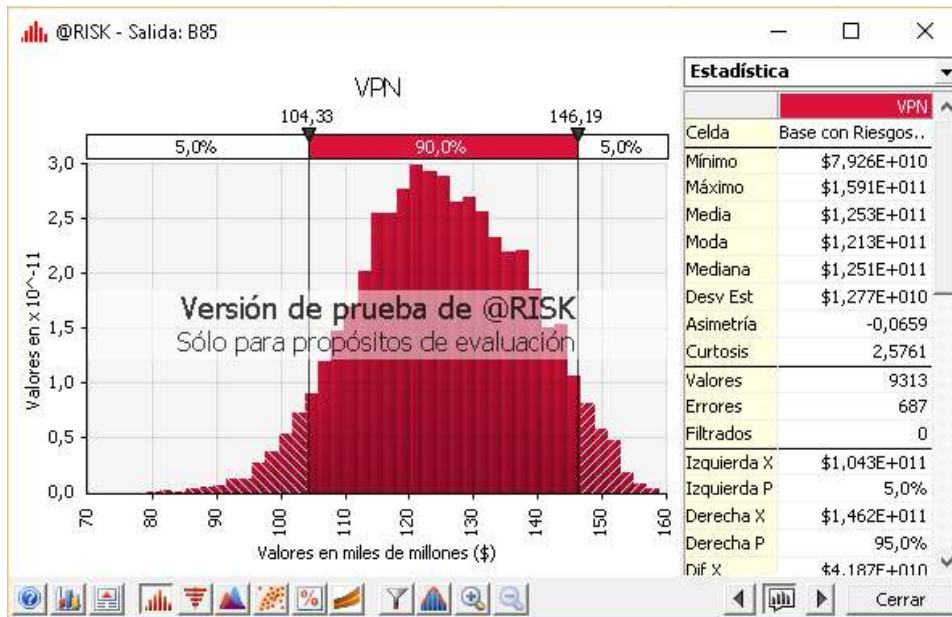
@RISK - Salida: B85

VPN

104,33 146,19

5,0% 90,0% 5,0%

3,0
2,5
2,0
1,5
1,0
0,5
0,0

Valores en x 10^-11

70 80 90 100 110 120 130 140 150 160

Valores en miles de millones ($)

Versión de prueba de @RISK
Sólo para propósitos de evaluación

Estadística

| | VPN |
|---|---|
| Celda | Base con Riesgos.. |
| Mínimo | \$7,926E+010 |
| Máximo | \$1,591E+011 |
| Media | \$1,253E+011 |
| Moda | \$1,213E+011 |
| Mediana | \$1,251E+011 |
| Desv Est | \$1,277E+010 |
| Asimetría | -0,0659 |
| Curtosis | 2,5761 |
| Valores | 9313 |
| Errores | 687 |
| Filtrados | 0 |
| Izquierda X | \$1,043E+011 |
| Izquierda P | 5,0% |
| Derecha X | \$1,462E+011 |
| Derecha P | 95,0% |
| Dif X | \$4,187E+010 |

Cerrar